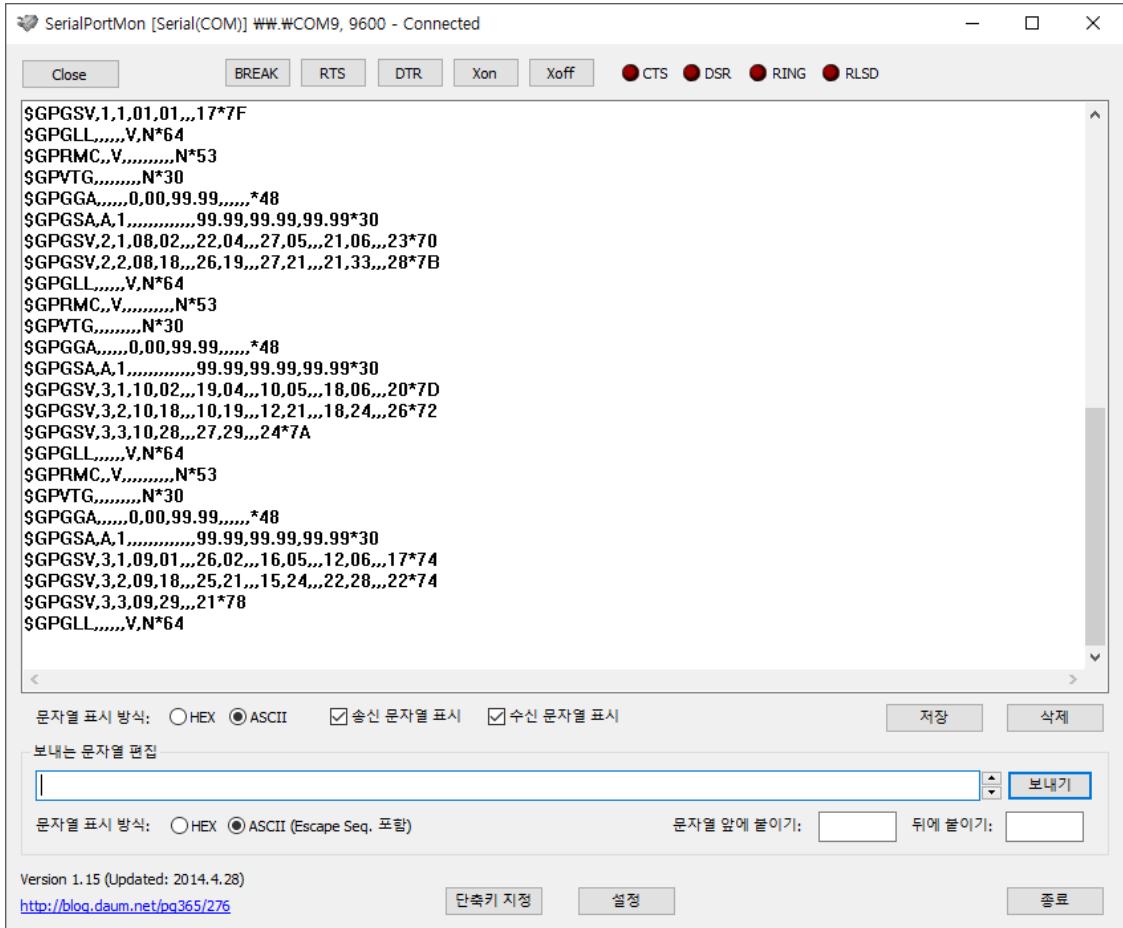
SerialPortMon [Serial(COM)] ₩₩.₩COM9, 9600 - Connected

Close BREAK RTS DTR Xon Xoff CTS DSR RING RLSD

$GPGSV,1,1,01,01,,,17*7F
$GPGLL,,,,,,V,N*64
$GPRMC,,V,,,,,,,,,N*53
$GPVTG,,,,,,,,,N*30
$GPGGA,,,,,,0,00,99.99,,,,,,*48
$GPGSA,A,1,,,,,,,,,,,,,99.99,99.99,99.99*30
$GPGSV,2,1,08,02,,,22,04,,,27,05,,,21,06,,,23*70
$GPGSV,2,2,08,18,,,26,19,,,27,21,,,21,33,,,28*7B
$GPGLL,,,,,,V,N*64
$GPRMC,,V,,,,,,,,,N*53
$GPVTG,,,,,,,,,N*30
$GPGGA,,,,,,0,00,99.99,,,,,,*48
$GPGSA,A,1,,,,,,,,,,,,,99.99,99.99,99.99*30
$GPGSV,3,1,10,02,,,19,04,,,10,05,,,18,06,,,20*7D
$GPGSV,3,2,10,18,,,10,19,,,12,21,,,18,24,,,26*72
$GPGSV,3,3,10,28,,,27,29,,,24*7A
$GPGLL,,,,,,V,N*64
$GPRMC,,V,,,,,,,,,N*53
$GPVTG,,,,,,,,,N*30
$GPGGA,,,,,,0,00,99.99,,,,,,*48
$GPGSA,A,1,,,,,,,,,,,,,99.99,99.99,99.99*30
$GPGSV,3,1,09,01,,,26,02,,,16,05,,,12,06,,,17*74
$GPGSV,3,2,09,18,,,25,21,,,15,24,,,22,28,,,22*74
$GPGSV,3,3,09,29,,,21*78
$GPGLL,,,,,,V,N*64

문자열 표시 방식: HEX ASCII 송신 문자열 표시 수신 문자열 표시 저장 삭제

보내는 문자열 편집

보내기

문자열 표시 방식: HEX ASCII (Escape Seq. 포함) 문자열 앞에 붙이기: 뒤에 붙이기:

Version 1.15 (Updated: 2014.4.28)
http://blog.daum.net/pg365/276
단축키 지정 설정 종료